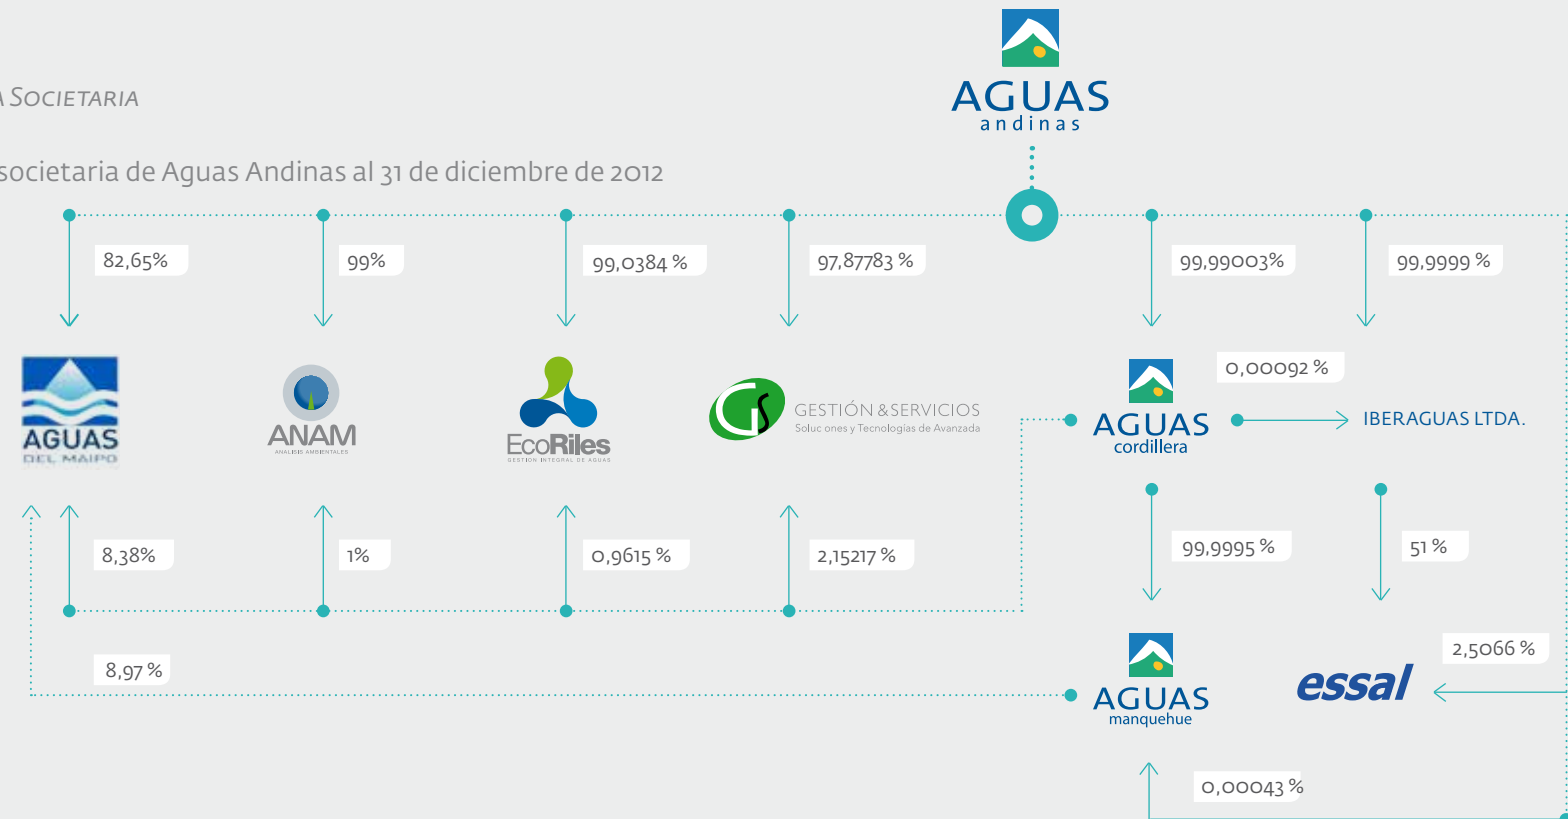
A SOCIETARIA

societaria de Aguas Andinas al 31 de diciembre de 2012

AGUAS andinas

82,65%
99%
99,0384 %
97,87783 %
99,99003%
99,9999 %

AGUAS DEL MAIPO
ANAM ANALISIS AMBIENTALES
EcoRiles GESTION INTEGRAL DE AGUAS
GESTIÓN & SERVICIOS Soluc ones y Tecnologías de Avanzada

AGUAS cordillera
0,00092 %
IBERAGUAS LTDA.

8,38%
1%
0,9615 %
2,15217 %
99,9995 %
51 %

8,97 %
AGUAS manquehue
2,5066 %
essal
0,00043 %